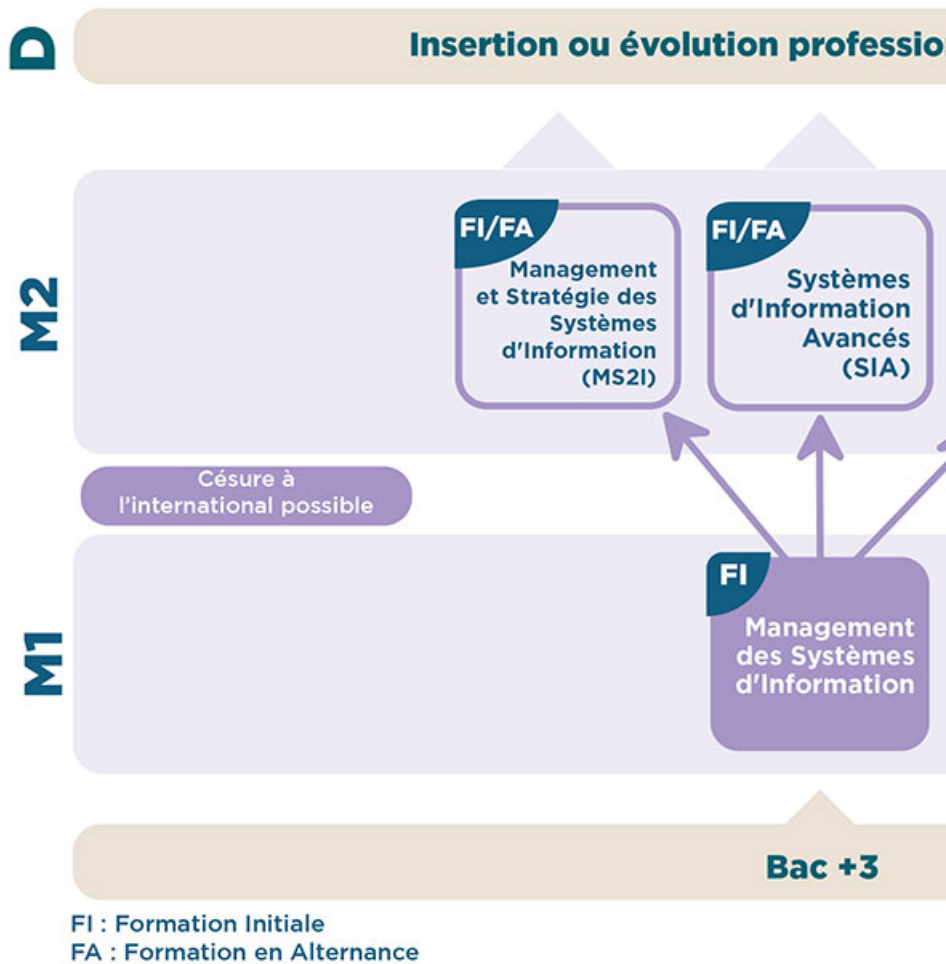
D

Insertion ou évolution professio

M2

FI/FA
Management et Stratégie des Systèmes d'Information (MS2I)

FI/FA
Systèmes d'Information Avancés (SIA)

Césure à l'international possible

M1

FI
Management des Systèmes d'Information

Bac +3

FI : Formation Initiale
FA : Formation en Alternance